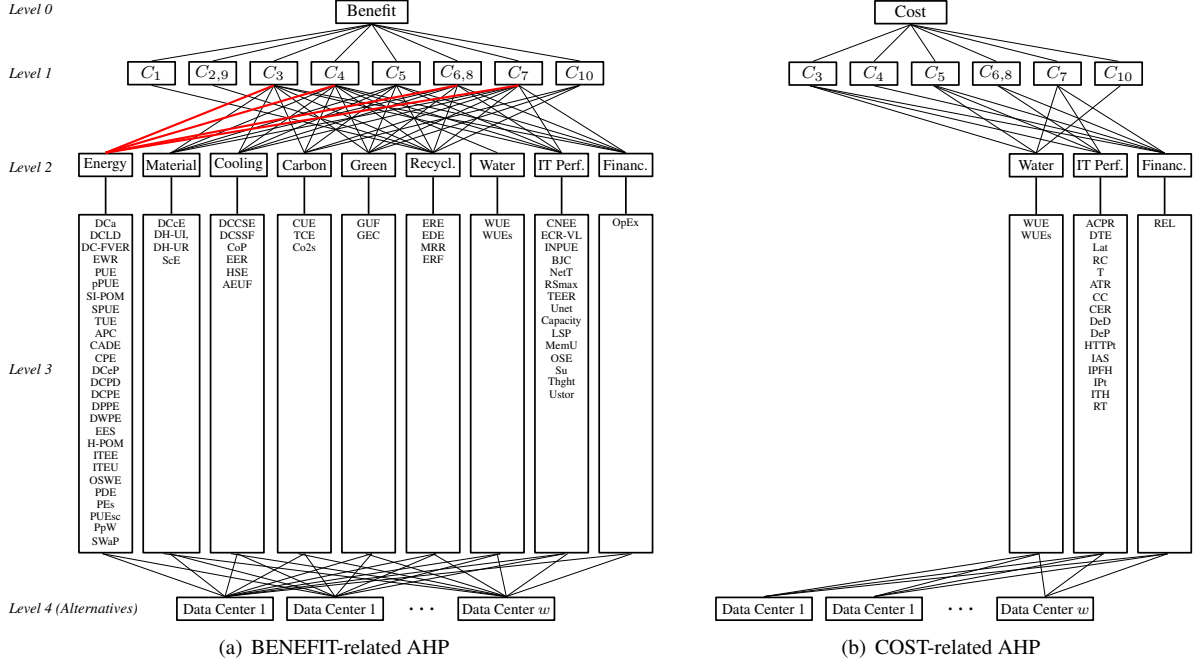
Level 0

Benefit

Level 1

$C_1$ $C_{2,9}$ $C_3$ $C_4$ $C_5$ $C_{6,8}$ $C_7$ $C_{10}$

Level 2

Energy | Material | Cooling | Carbon | Green | Recycl. | Water | IT Perf. | Financ.

Level 3

DCa
DCLD
DC-FVER
EWR
PUE
pPUE
SI-POM
SPUE
TUE
APC
CADE
CPE
DCeP
DCPD
DCPE
DPPE
DWPE
EES
H-POM
ITEE
ITEU
OSWE
PDE
PEs
PUEsc
PpW
SWaP

DCcE
DH-UI,
DH-UR
ScE

DCCSE
DCSSF
CoP
EER
HSE
AEUF

CUE
TCE
Co2s

GUF
GEC

ERE
EDE
MRR
ERF

WUE
WUEs

CNEE
ECR-VL
INPUE
BJC
NetT
RSmax
TEER
Unet
Capacity
LSP
MemU
OSE
Su
Thght
Ustor

OpEx

Level 4 (Alternatives)

Data Center 1 | Data Center 1 | · · · | Data Center $w$

(a) BENEFIT-related AHP

Cost

$C_3$ $C_4$ $C_5$ $C_{6,8}$ $C_7$ $C_{10}$

Water | IT Perf. | Financ.

WUE
WUEs

ACPR
DTE
Lat
RC
T
ATR
CC
CER
DeD
DeP
HTTPt
IAS
IPFH
IPt
ITH
RT

REL

Data Center 1 | Data Center 1 | · · · | Data Center $w$

(b) COST-related AHP